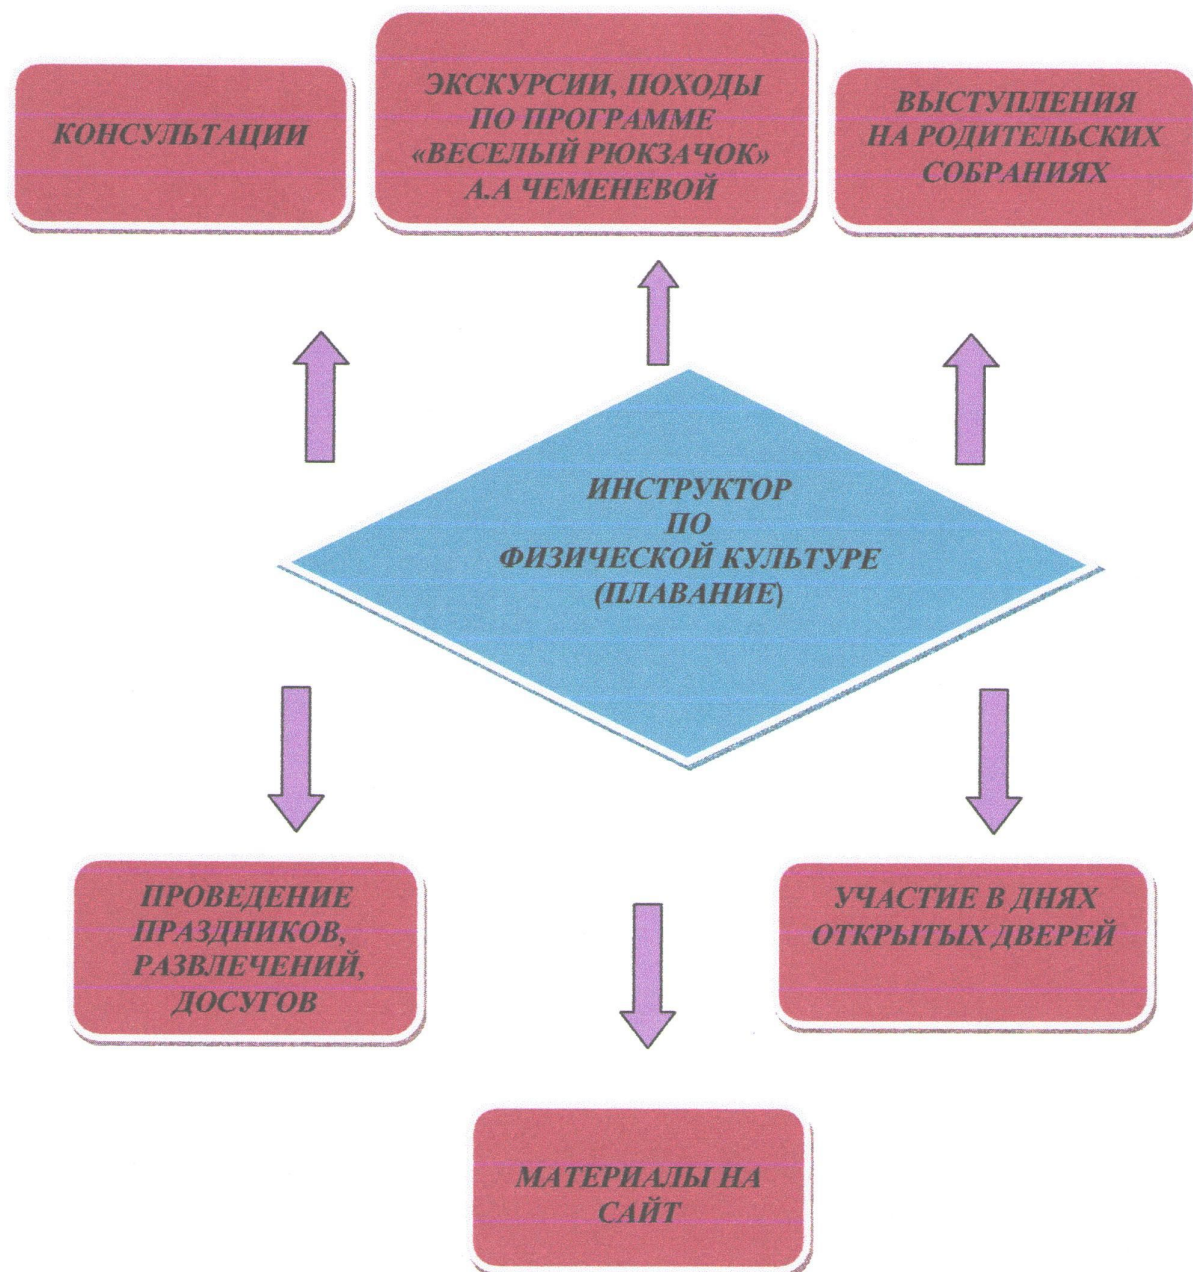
КОНСУЛЬТАЦИИ

ЭКСКУРСИИ, ПОХОДЫ ПО ПРОГРАММЕ «ВЕСЕЛЫЙ РЮКЗАЧОК» А.А ЧЕМЕНЕВОЙ

ВЫСТУПЛЕНИЯ НА РОДИТЕЛЬСКИХ СОБРАНИЯХ

ИНСТРУКТОР ПО ФИЗИЧЕСКОЙ КУЛЬТУРЕ (ПЛАВАНИЕ)

ПРОВЕДЕНИЕ ПРАЗДНИКОВ, РАЗВЛЕЧЕНИЙ, ДОСУГОВ

УЧАСТИЕ В ДНЯХ ОТКРЫТЫХ ДВЕРЕЙ

МАТЕРИАЛЫ НА САЙТ